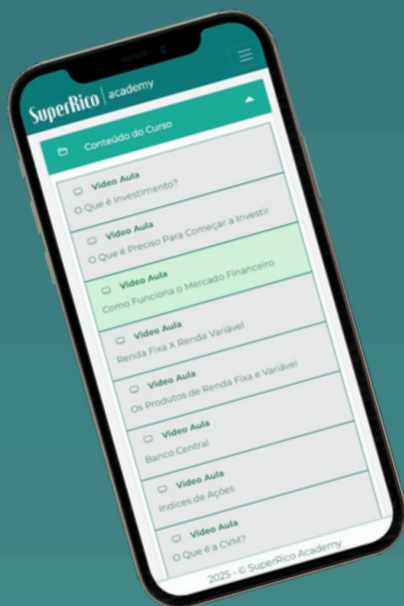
SuperRico | academy

Conteúdo do Curso

Video Aula
Que é Investimento?

Video Aula
Que é Preciso Para Começar a Investir

Video Aula
Como Funciona o Mercado Financeiro

Video Aula
Renda Fixa X Renda Variável

Video Aula
Os Produtos de Renda Fixa e Variável

Video Aula
Banco Central

Video Aula
Indices de Ações

Video Aula
Que é a CVM?

2025 - © SuperRico Academy